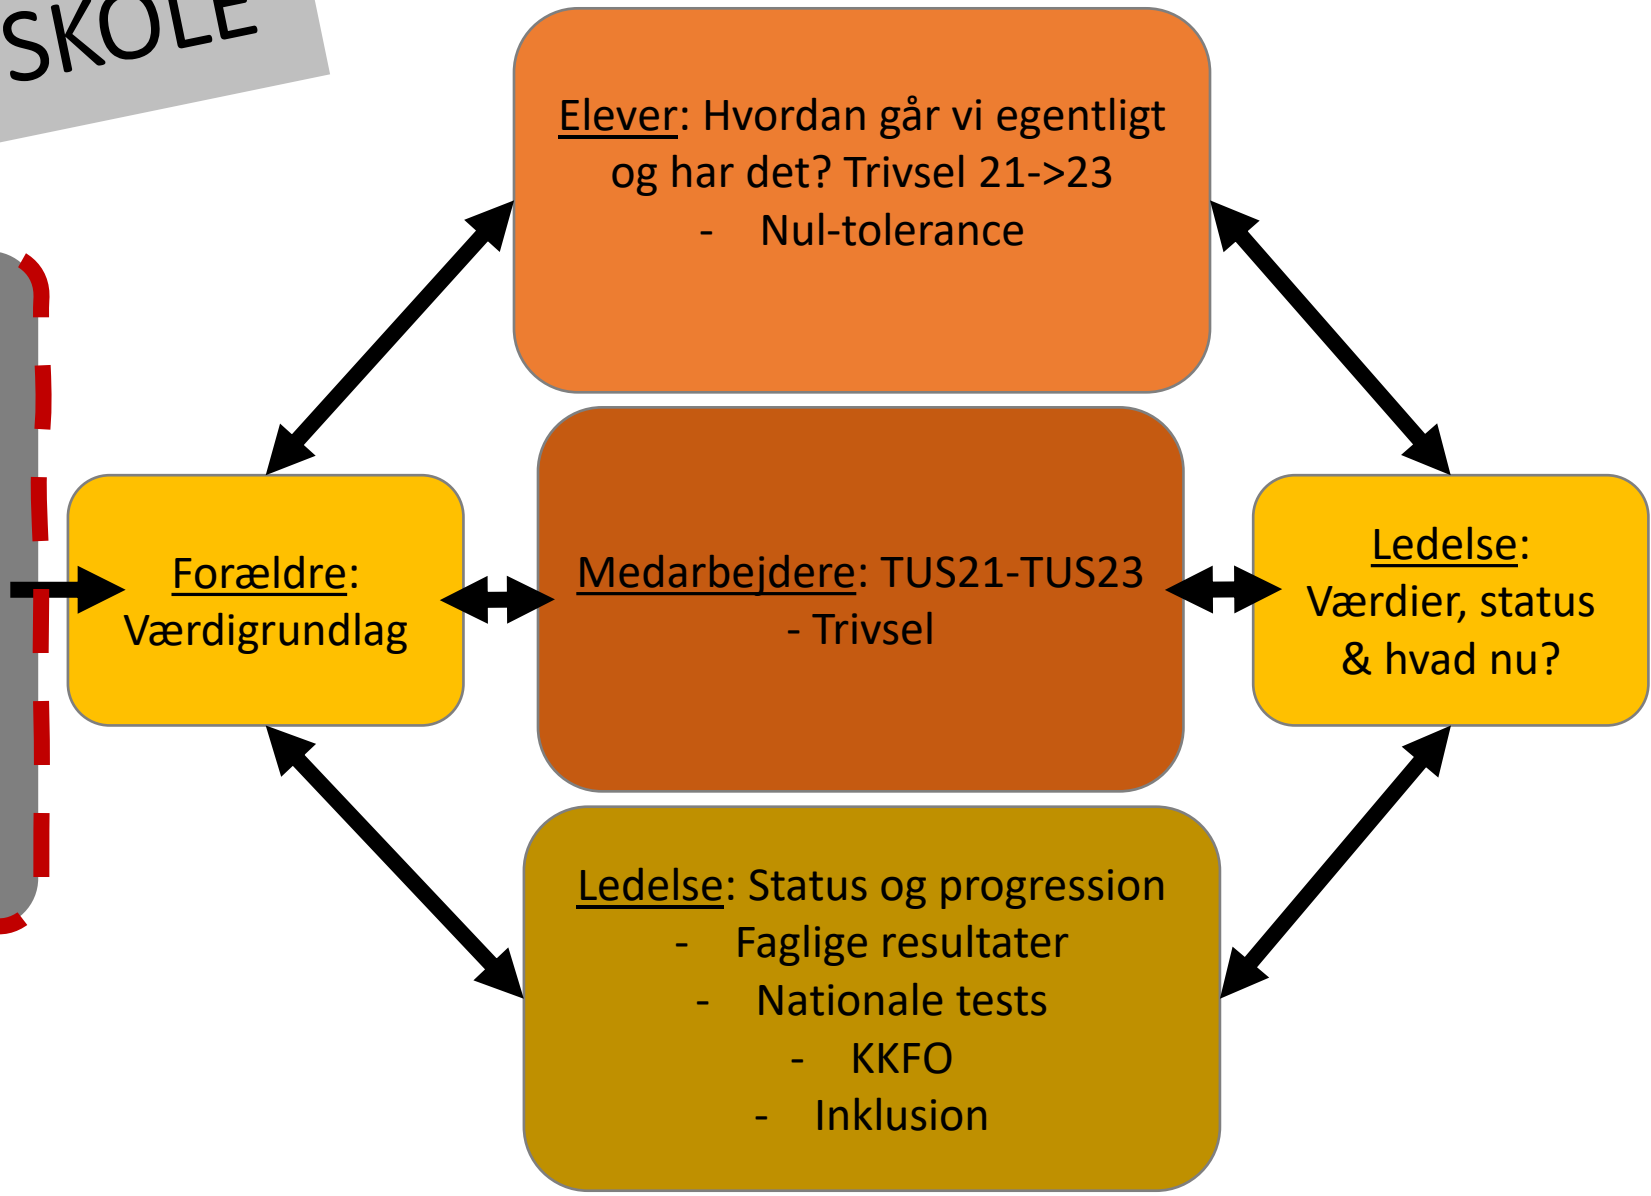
SKOLE

Elever: Hvordan går vi egentligt og har det? Trivsel 21->23
- Nul-tolerance

Forældre: Værdigrundlag

Medarbejdere: TUS21-TUS23
- Trivsel

Ledelse: Værdier, status & hvad nu?

Ledelse: Status og progression
- Faglige resultater
- Nationale tests
- KKFO
- Inklusion